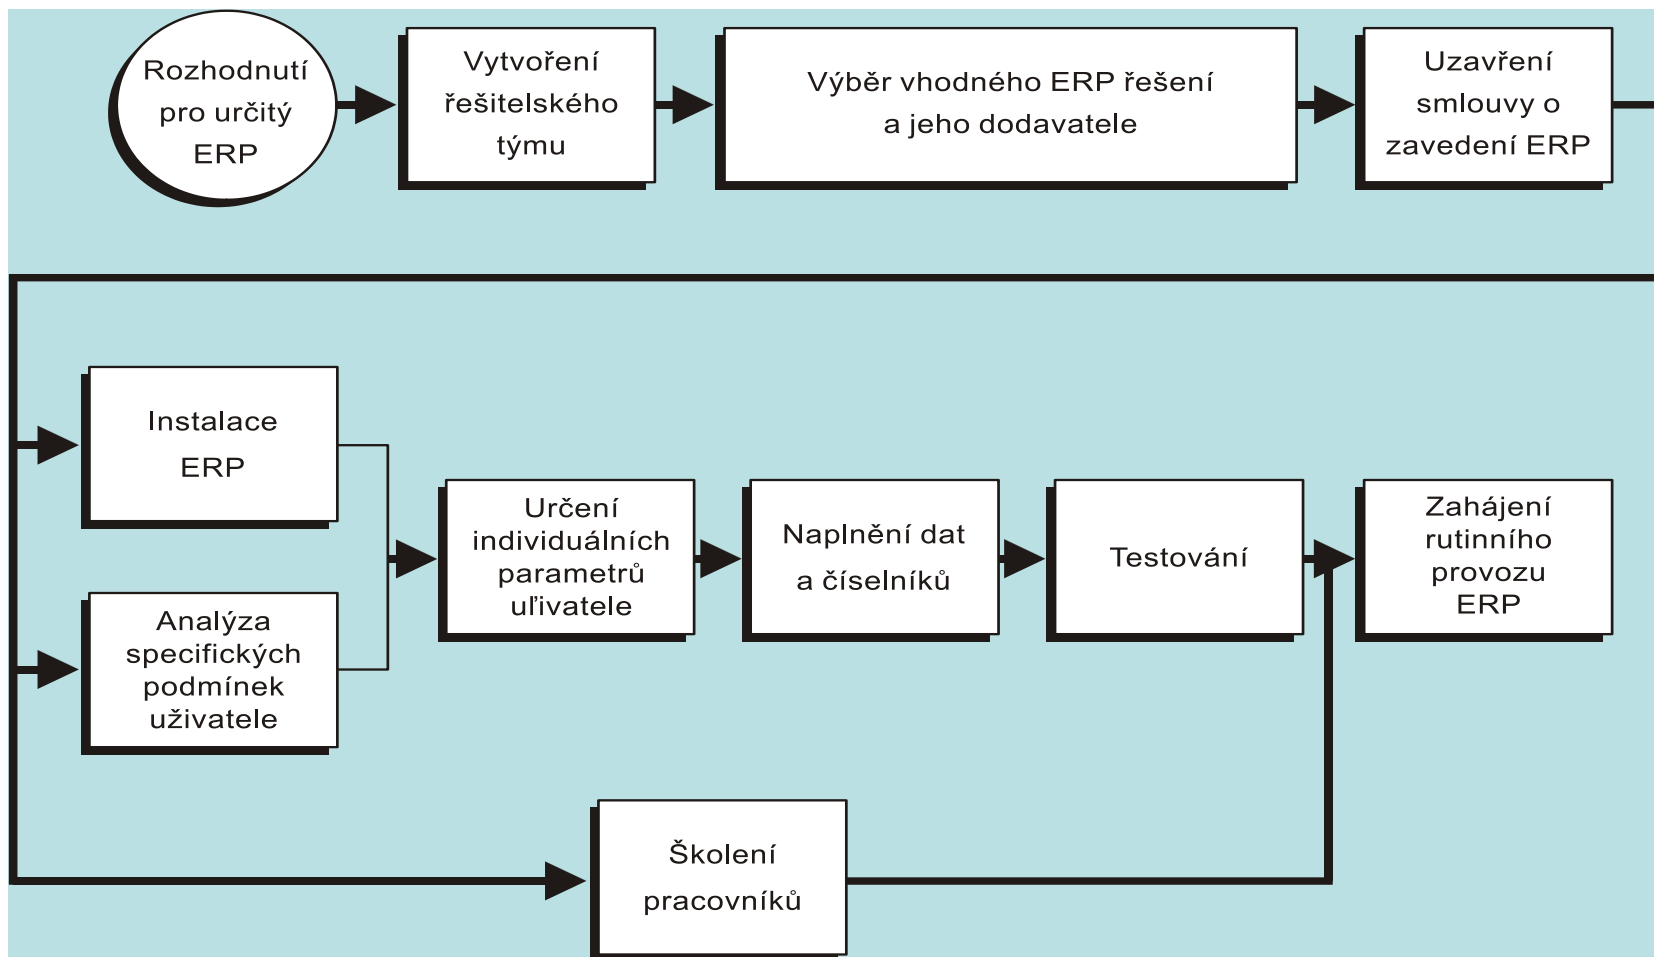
Rozhodnutí pro určitý ERP

Vytvoření řešitelského týmu

Výběr vhodného ERP řešení a jeho dodavatele

Uzavření smlouvy o zavedení ERP

Instalace ERP

Analýza specifických podmínek uživatele

Určení individuálních parametrů uľivatele

Naplnění dat a číselníků

Testování

Zahájení rutinního provozu ERP

Školení pracovníků